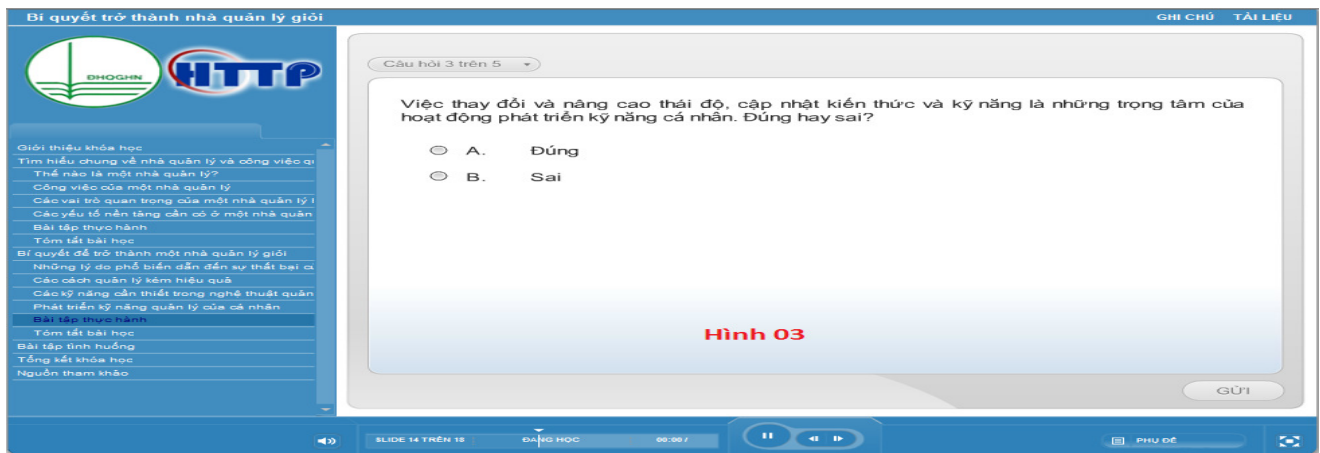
Bí quyết trở thành nhà quản lý giỏi

GHI CHÚ TÀI LIỆU

ĐHQGHN HTTP

Giới thiệu khóa học
Tìm hiểu chung về nhà quản lý và công việc q
Thế nào là một nhà quản lý?
Công việc của một nhà quản lý
Các vai trò quan trọng của một nhà quản lý
Các yếu tố nền tảng cần có ở một nhà quản
Bài tập thực hành
Tóm tắt bài học
Bí quyết để trở thành một nhà quản lý giỏi
Những lý do phổ biến dẫn đến sự thất bại c
Các cách quản lý kém hiệu quả
Các kỹ năng cần thiết trong nghệ thuật quản
Phát triển kỹ năng quản lý của cá nhân
Bài tập thực hành
Tóm tắt bài học
Bài tập tình huống
Tổng kết khóa học
Nguồn tham khảo

Câu hỏi 3 trên 5

Việc thay đổi và nâng cao thái độ, cập nhật kiến thức và kỹ năng là những trọng tâm của hoạt động phát triển kỹ năng cá nhân. Đúng hay sai?

A. Đúng
B. Sai

Hình 03

GỬI

SLIDE 14 TRÊN 18 ĐANG HỌC 00:00 /

PHỤ ĐỀ